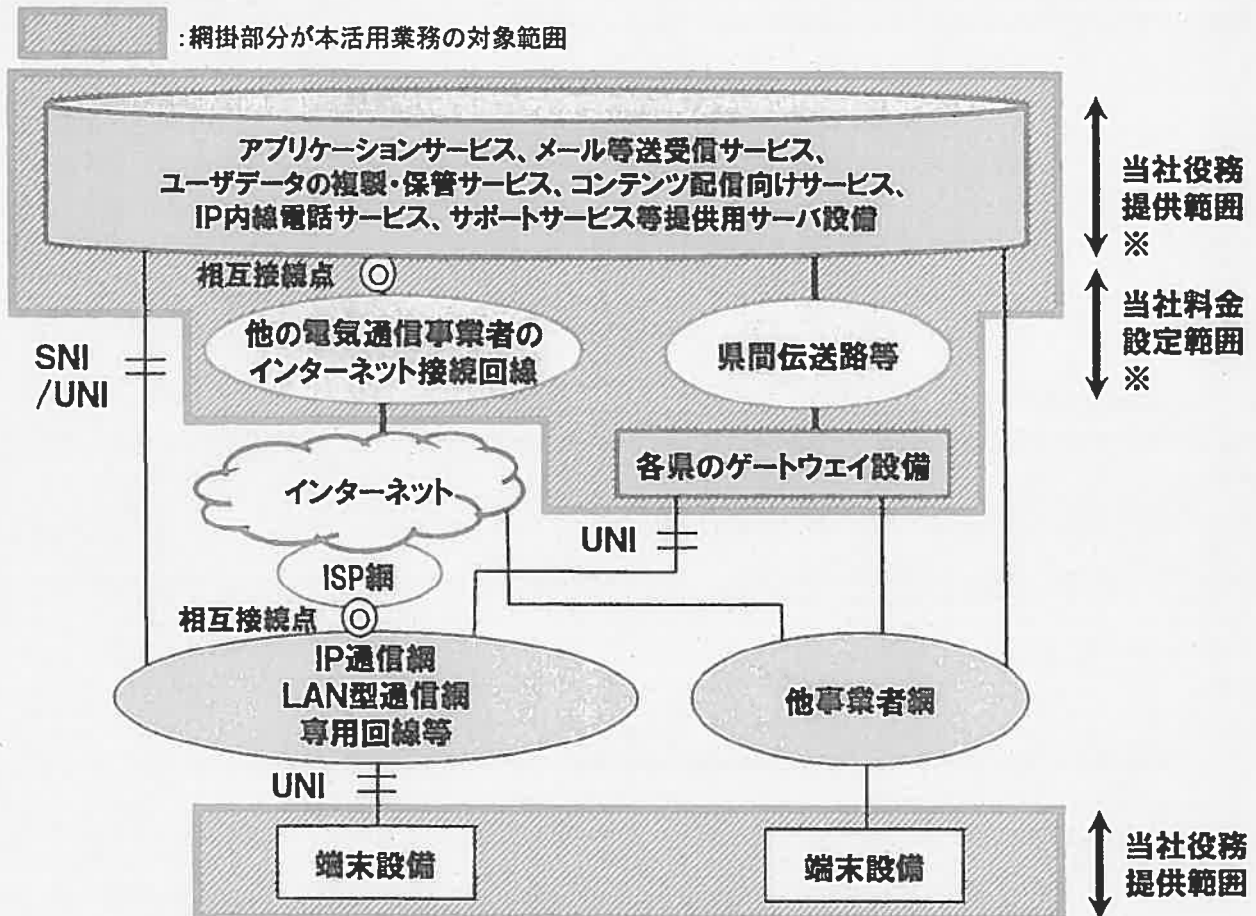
:網掛部分が本活用業務の対象範囲

アプリケーションサービス、メール等送受信サービス、ユーザデータの複製・保管サービス、コンテンツ配信向けサービス、IP内線電話サービス、サポートサービス等提供用サーバ設備

当社役務提供範囲※

当社料金設定範囲※

相互接続点

他の電気通信事業者のインターネット接続回線

県間伝送路等

SNI /UNI

各県のゲートウェイ設備

インターネット

UNI

ISP網

相互接続点

IP通信網 LAN型通信網 専用回線等

他事業者網

UNI

端末設備

端末設備

当社役務提供範囲